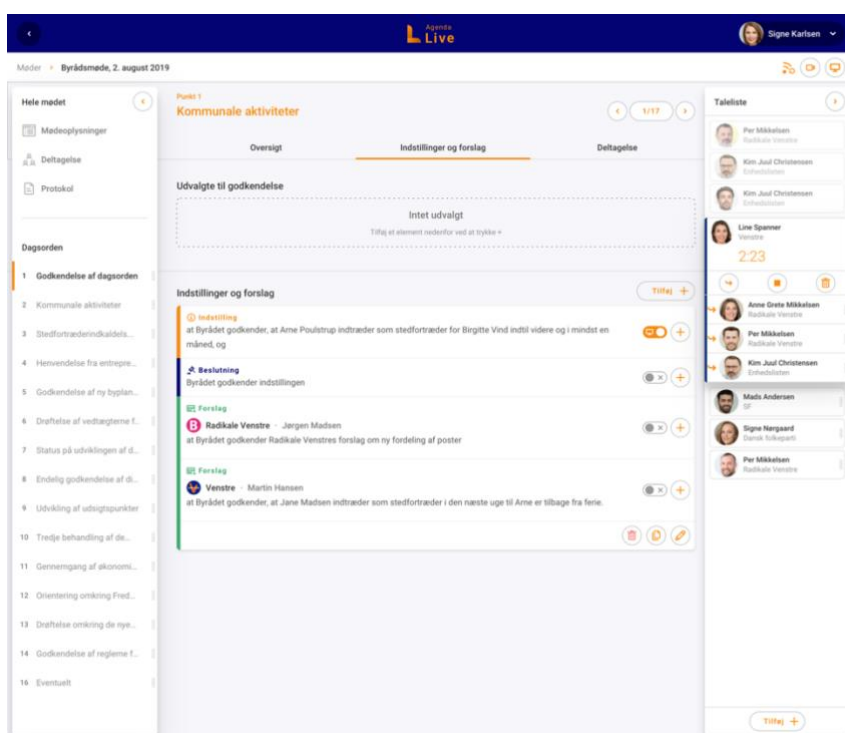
Agenda Live

Signe Karlsen

Møder > Byrådsmøde, 2. august 2019

Hele mødet

Mødeoplysninger

Deltagelse

Protokol

Dagsorden

1 Godkendelse af dagsorden

2 Kommunale aktiviteter

3 Stedfortræderindkaldels...

4 Henvendelse fra entrepre...

5 Godkendelse af ny byplan...

6 Drøftelse af vedtægterne f...

7 Status på udviklingen af d...

8 Endelig godkendelse af di...

9 Udvikling af udsigtspunkter

10 Tredje behandling af de...

11 Gennemgang af økonomi...

12 Orientering omkring Fred...

13 Drøftelse omkring de nye...

14 Godkendelse af reglerne f...

16 Eventuelt

Punkt 1

Kommunale aktiviteter

1/17

Oversigt

Indstillinger og forslag

Deltagelse

Udvalgte til godkendelse

Intet udvalgt

Tilføj et element nedenfor ved at trykke +

Indstillinger og forslag

Tilføj +

Indstilling

at Byrådet godkender, at Arne Poulstrup indtræder som stedfortræder for Birgitte Vind indtil videre og i mindst en måned, og

Beslutning

Byrådet godkender indstillingen

Forslag

Radikale Venstre · Jørgen Madsen

at Byrådet godkender Radikale Venstres forslag om ny fordeling af poster

Forslag

Venstre · Martin Hansen

at Byrådet godkender, at Jane Madsen indtræder som stedfortræder i den næste uge til Arne er tilbage fra ferie.

Taleliste

Per Mikkelsen
Radikale Venstre

Kim Juul Christensen
Enhedslisten

Kim Juul Christensen
Enhedslisten

Line Spanner
Venstre

2:23

Anne Grete Mikkelsen
Radikale Venstre

Per Mikkelsen
Radikale Venstre

Kim Juul Christensen
Enhedslisten

Mads Andersen
SF

Signe Nørgaard
Dansk folkeparti

Per Mikkelsen
Radikale Venstre

Tilføj +